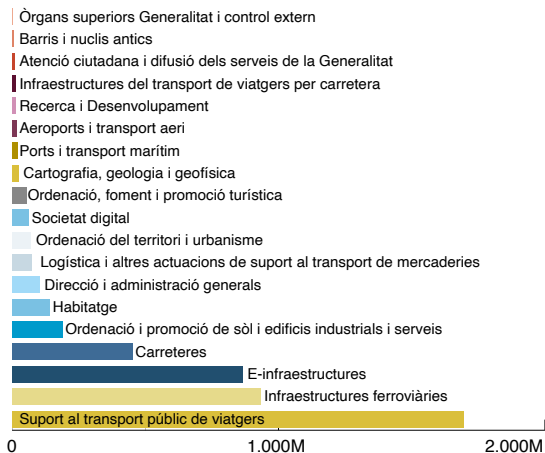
Òrgans superiors Generalitat i control extern
Barris i nuclis antics
Atenció ciutadana i difusió dels serveis de la Generalitat
Infraestructures del transport de viatgers per carretera
Recerca i Desenvolupament
Aeroports i transport aeri
Ports i transport marítim
Cartografia, geologia i geofísica
Ordenació, foment i promoció turística
Societat digital
Ordenació del territori i urbanisme
Logística i altres actuacions de suport al transport de mercaderies
Direcció i administració generals
Habitatge
Ordenació i promoció de sòl i edificis industrials i serveis
Carreteres
E-infraestructures
Infraestructures ferroviàries
Suport al transport públic de viatgers

0
1.000M
2.000M